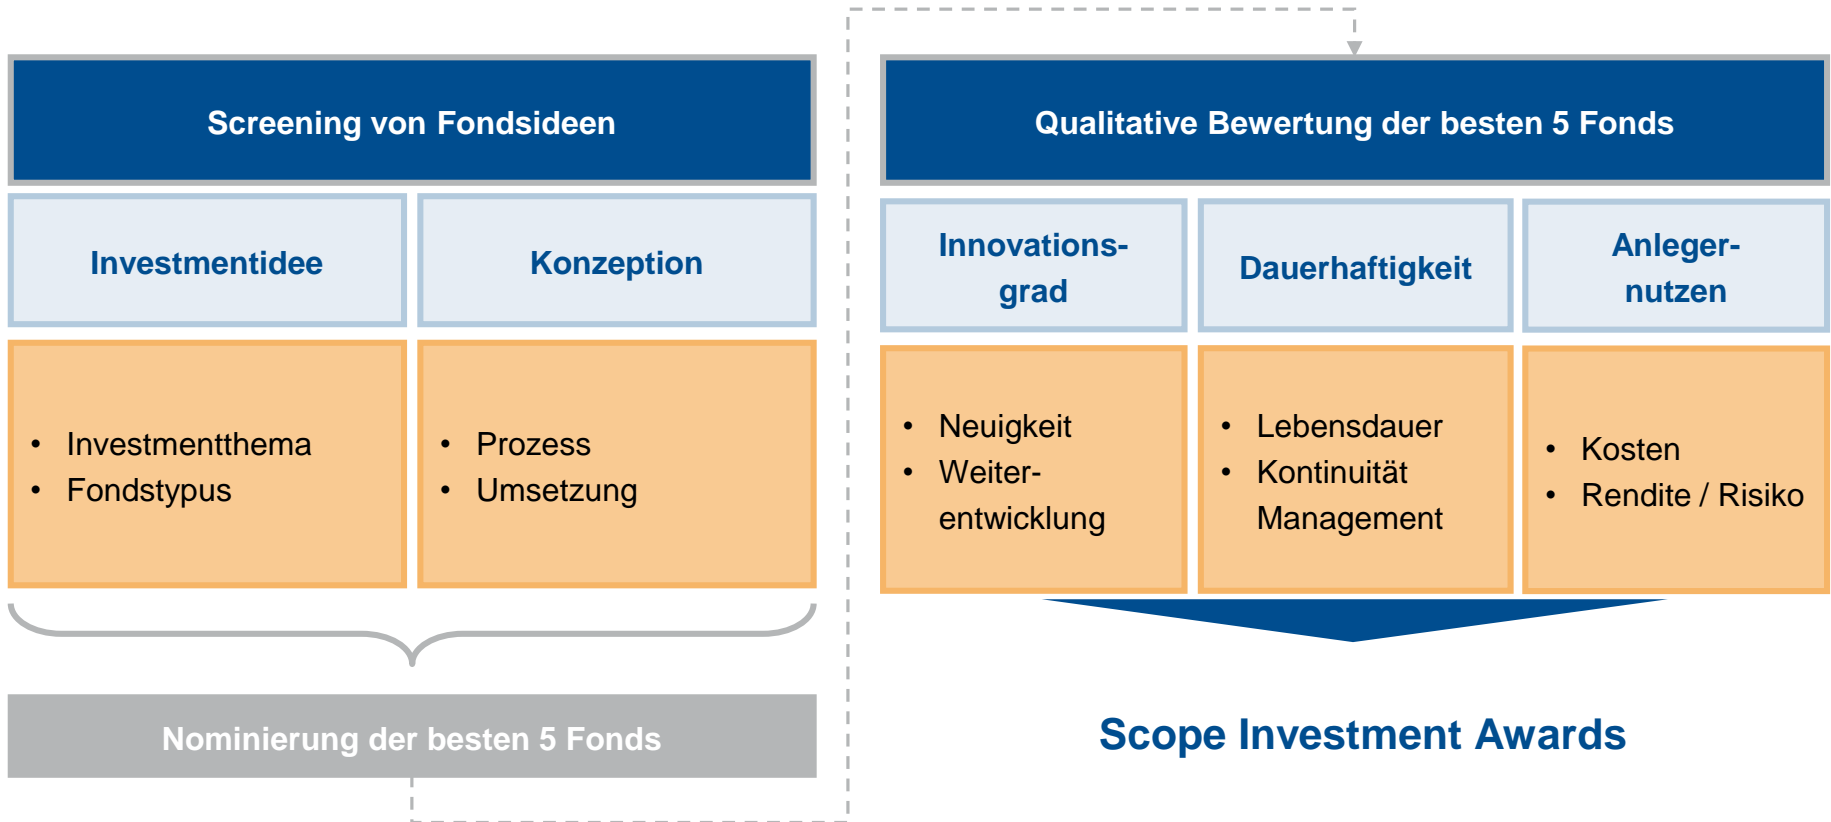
Screening von Fondsideen

Investmentidee

Konzeption

- Investmentthema
- Fondstypus

- Prozess
- Umsetzung

Nominierung der besten 5 Fonds

Qualitative Bewertung der besten 5 Fonds

Innovationsgrad

Dauerhaftigkeit

Anlegernutzen

- Neuigkeit
- Weiterentwicklung

- Lebensdauer
- Kontinuität Management

- Kosten
- Rendite / Risiko

Scope Investment Awards